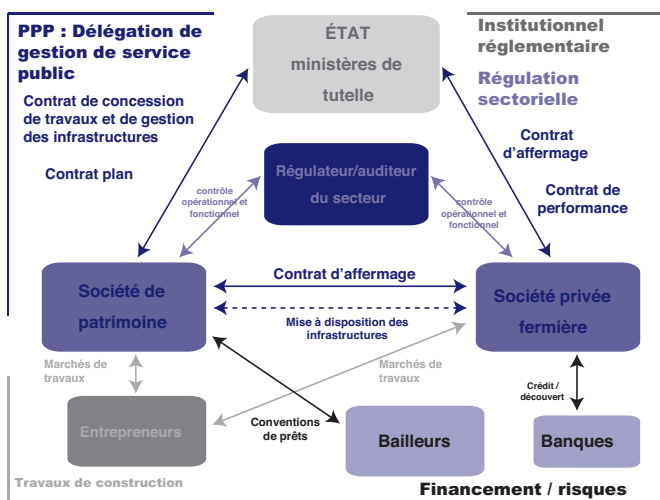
PPP : Délégation de gestion de service public

ÉTAT
ministères de tutelle

Institutionnel réglementaire

Régulation sectorielle

Contrat de concession de travaux et de gestion des infrastructures

Contrat plan

Régulateur/auditeur du secteur

contrôle opérationnel et fonctionnel

contrôle opérationnel et fonctionnel

Contrat d'affermage

Contrat de performance

Société de patrimoine

Contrat d'affermage

Mise à disposition des infrastructures

Société privée fermière

Marchés de travaux

Marchés de travaux

Crédit / découvert

Entrepreneurs

Conventions de prêts

Bailleurs

Banques

Travaux de construction

Financement / risques